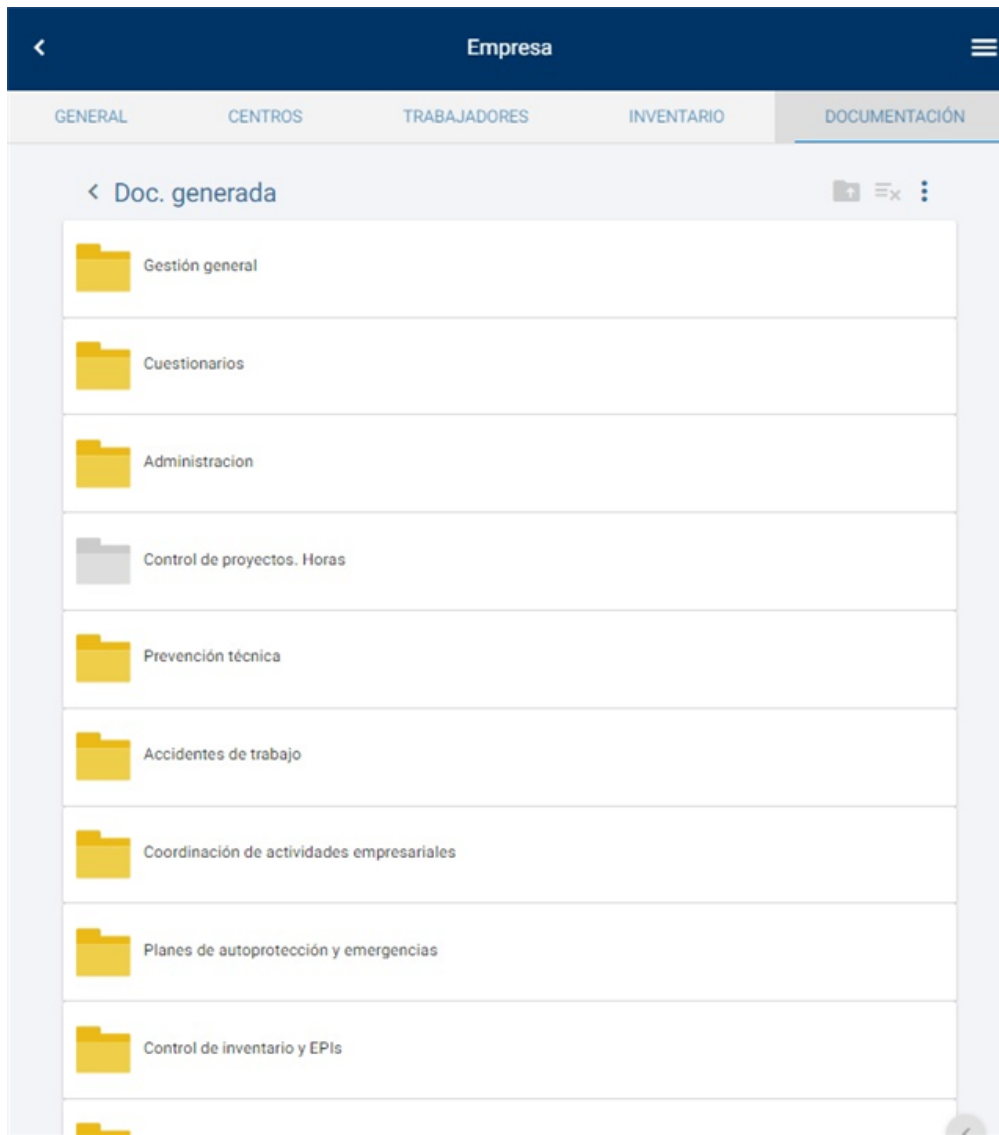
Empresa

GENERAL CENTROS TRABAJADORES INVENTARIO DOCUMENTACIÓN

< Doc. generada

Gestión general

Cuestionarios

Administracion

Control de proyectos. Horas

Prevención técnica

Accidentes de trabajo

Coordinación de actividades empresariales

Planes de autoprotección y emergencias

Control de inventario y EPIs